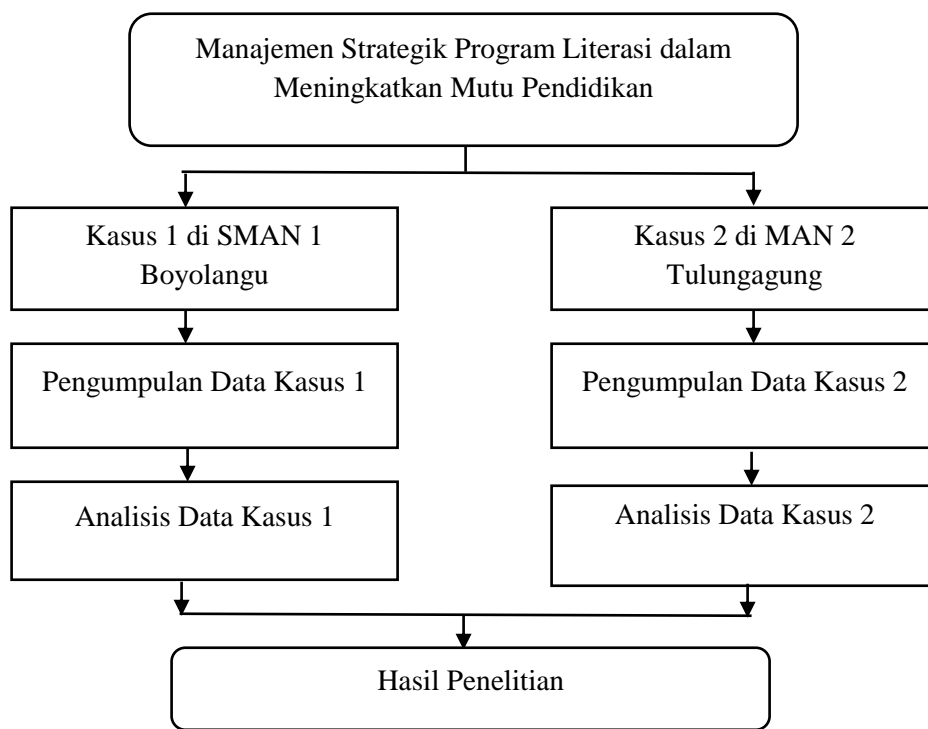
Manajemen Strategik Program Literasi dalam Meningkatkan Mutu Pendidikan

Kasus 1 di SMAN 1 Boyolangu

Pengumpulan Data Kasus 1

Analisis Data Kasus 1

Kasus 2 di MAN 2 Tulungagung

Pengumpulan Data Kasus 2

Analisis Data Kasus 2

Hasil Penelitian